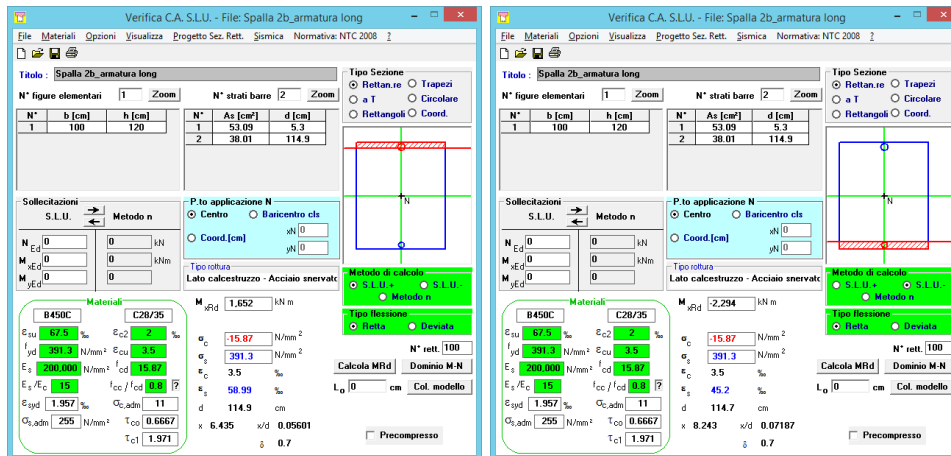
Verifica C.A. S.L.U. - File: Spalla 2b_armatura long

File Materiali Opzioni Visualizza Progetto Sez. Rett. Sismica Normativa: NTC 2008 ?

Titolo : Spalla 2b_armatura long

N° figure elementari 1 Zoom N° strati barre 2 Zoom

| N° | b [cm] | h [cm] |
|---|---|---|
| 1 | 100 | 120 |

| N° | As [cm²] | d [cm] |
|---|---|---|
| 1 | 53.09 | 5.3 |
| 2 | 38.01 | 114.9 |

Tipo Sezione
Rettan.re Trapezi
a T Circolare
Rettangoli Coord.

N

Sollecitazioni
S.L.U. Metodo n

$N_{Ed}$ 0 0 kN
$M_{xEd}$ 0 0 kNm
$M_{yEd}$ 0 0

P.to applicazione N
Centro Baricentro cls
Coord.[cm] xN 0 yN 0

Tipo rottura
Lato calcestruzzo - Acciaio snervato

Metodo di calcolo
S.L.U.+ S.L.U.-
Metodo n

Tipo flessione
Retta Deviata

Materiali
B450C C28/35
$\varepsilon_{su}$ 67.5 ‰ $\varepsilon_{c2}$ 2 ‰
$f_{yd}$ 391.3 N/mm² $\varepsilon_{cu}$ 3.5
$E_s$ 200,000 N/mm² $f_{cd}$ 15.87
$E_s/E_c$ 15 $f_{cc}/f_{cd}$ 0.8 ?
$\varepsilon_{syd}$ 1.957 ‰ $\sigma_{c,adm}$ 11
$\sigma_{s,adm}$ 255 N/mm² $\tau_{co}$ 0.6667
$\tau_{c1}$ 1.971

$M_{xRd}$ 1,652 kN m

$\sigma_c$ -15.87 N/mm²
$\sigma_s$ 391.3 N/mm²
$\varepsilon_c$ 3.5 ‰
$\varepsilon_s$ 58.99 ‰
d 114.9 cm
x 6.435 x/d 0.05601
δ 0.7

N° rett. 100
Calcola MRd Dominio M-N
$L_o$ 0 cm Col. modello
Precompresso

Verifica C.A. S.L.U. - File: Spalla 2b_armatura long

File Materiali Opzioni Visualizza Progetto Sez. Rett. Sismica Normativa: NTC 2008 ?

Titolo : Spalla 2b_armatura long

N° figure elementari 1 Zoom N° strati barre 2 Zoom

| N° | b [cm] | h [cm] |
|---|---|---|
| 1 | 100 | 120 |

| N° | As [cm²] | d [cm] |
|---|---|---|
| 1 | 53.09 | 5.3 |
| 2 | 38.01 | 114.9 |

Tipo Sezione
Rettan.re Trapezi
a T Circolare
Rettangoli Coord.

N

Sollecitazioni
S.L.U. Metodo n

$N_{Ed}$ 0 0 kN
$M_{xEd}$ 0 0 kNm
$M_{yEd}$ 0 0

P.to applicazione N
Centro Baricentro cls
Coord.[cm] xN 0 yN 0

Tipo rottura
Lato calcestruzzo - Acciaio snervato

Metodo di calcolo
S.L.U.+ S.L.U.-
Metodo n

Tipo flessione
Retta Deviata

Materiali
B450C C28/35
$\varepsilon_{su}$ 67.5 ‰ $\varepsilon_{c2}$ 2 ‰
$f_{yd}$ 391.3 N/mm² $\varepsilon_{cu}$ 3.5
$E_s$ 200,000 N/mm² $f_{cd}$ 15.87
$E_s/E_c$ 15 $f_{cc}/f_{cd}$ 0.8 ?
$\varepsilon_{syd}$ 1.957 ‰ $\sigma_{c,adm}$ 11
$\sigma_{s,adm}$ 255 N/mm² $\tau_{co}$ 0.6667
$\tau_{c1}$ 1.971

$M_{xRd}$ -2,294 kN m

$\sigma_c$ -15.87 N/mm²
$\sigma_s$ 391.3 N/mm²
$\varepsilon_c$ 3.5 ‰
$\varepsilon_s$ 45.2 ‰
d 114.7 cm
x 8.243 x/d 0.07187
δ 0.7

N° rett. 100
Calcola MRd Dominio M-N
$L_o$ 0 cm Col. modello
Precompresso